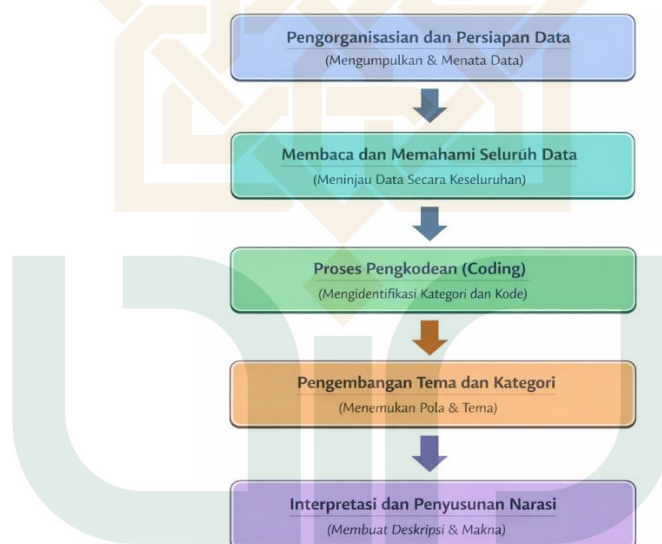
Pengorganisasian dan Persiapan Data
(Mengumpulkan & Menata Data)

Membaca dan Memahami Seluruh Data
(Meninjau Data Secara Keseluruhan)

Proses Pengkodean (Coding)
(Mengidentifikasi Kategori dan Kode)

Pengembangan Tema dan Kategori
(Menemukan Pola & Tema)

Interpretasi dan Penyusunan Narasi
(Membuat Deskripsi & Makna)